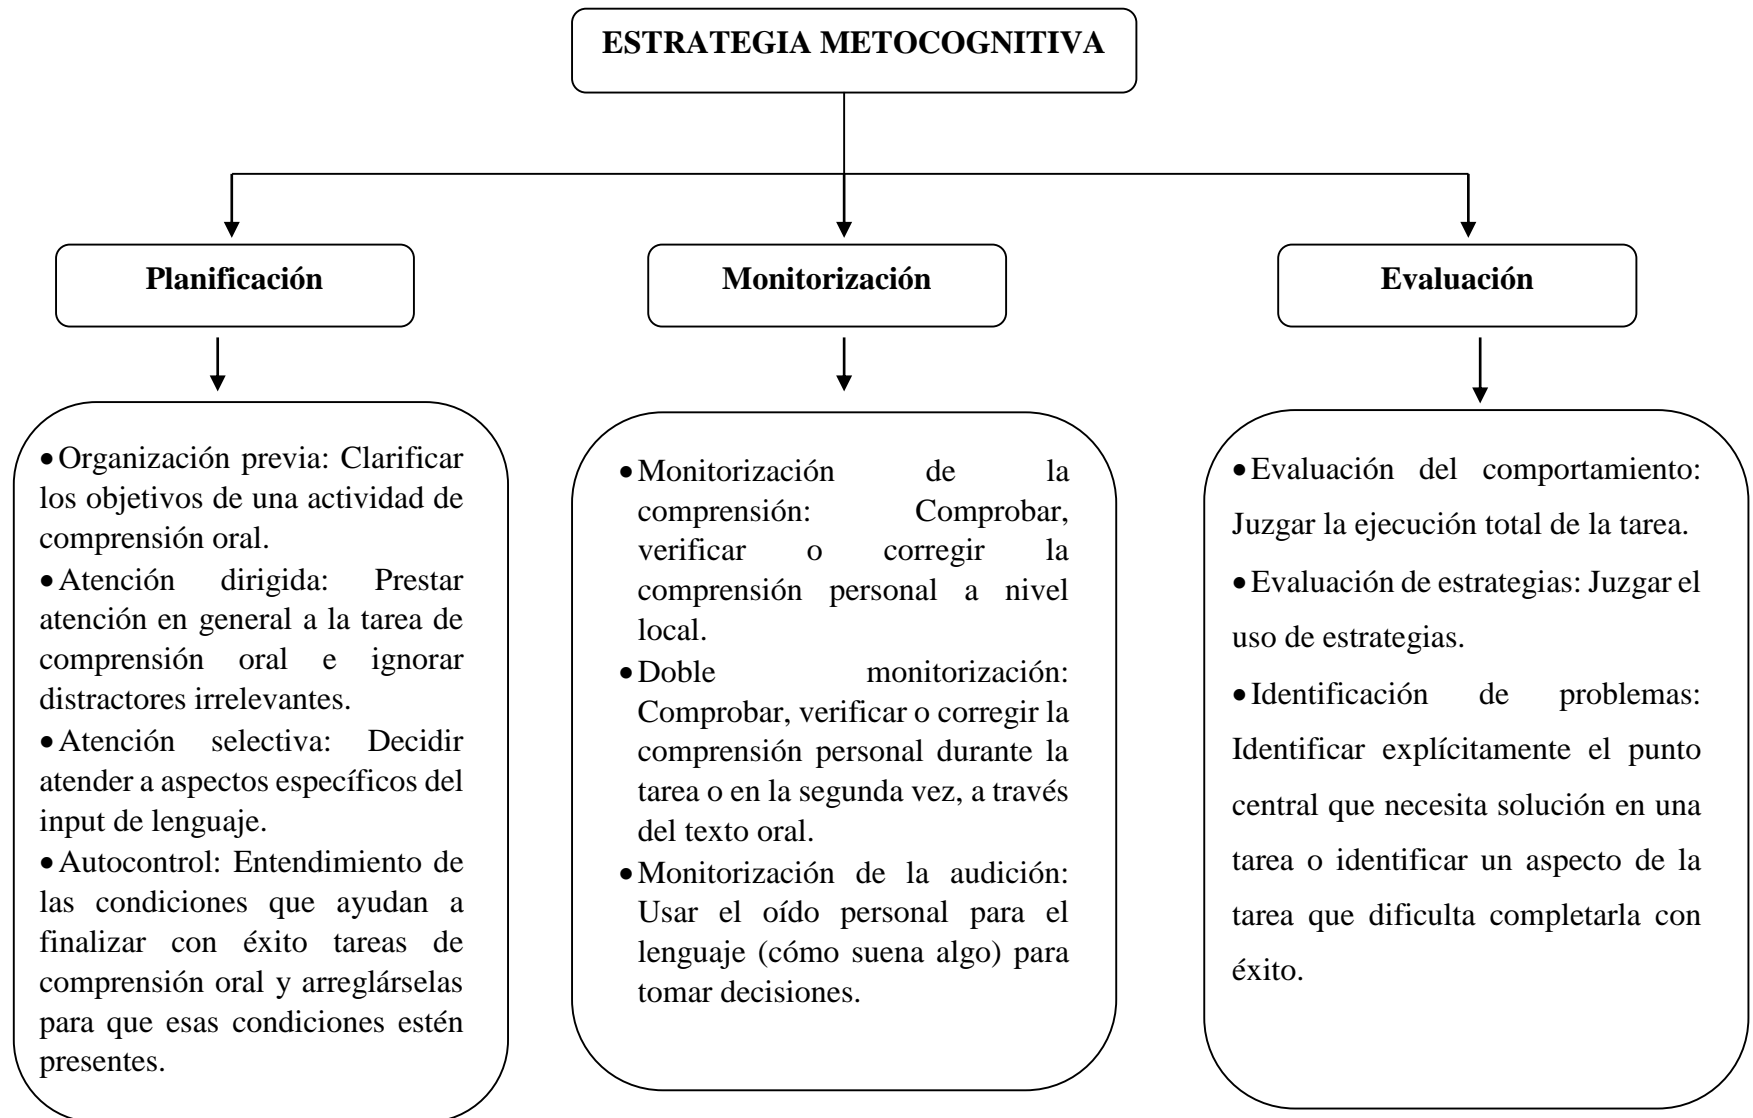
ESTRATEGIA METOCOGNITIVA

Planificación

Monitorización

Evaluación

• Organización previa: Clarificar los objetivos de una actividad de comprensión oral.
• Atención dirigida: Prestar atención en general a la tarea de comprensión oral e ignorar distractores irrelevantes.
• Atención selectiva: Decidir atender a aspectos específicos del input de lenguaje.
• Autocontrol: Entendimiento de las condiciones que ayudan a finalizar con éxito tareas de comprensión oral y arreglárselas para que esas condiciones estén presentes.

• Monitorización de la comprensión: Comprobar, verificar o corregir la comprensión personal a nivel local.
• Doble monitorización: Comprobar, verificar o corregir la comprensión personal durante la tarea o en la segunda vez, a través del texto oral.
• Monitorización de la audición: Usar el oído personal para el lenguaje (cómo suena algo) para tomar decisiones.

• Evaluación del comportamiento: Juzgar la ejecución total de la tarea.
• Evaluación de estrategias: Juzgar el uso de estrategias.
• Identificación de problemas: Identificar explícitamente el punto central que necesita solución en una tarea o identificar un aspecto de la tarea que dificulta completarla con éxito.